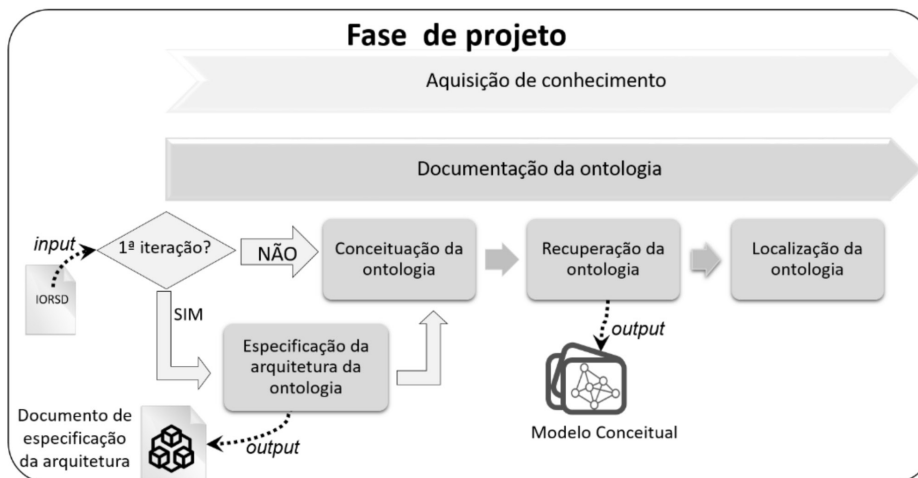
Fase de projeto

Aquisição de conhecimento

Documentação da ontologia

input

IORSD

1ª iteração?

NÃO

SIM

Conceituação da ontologia

Recuperação da ontologia

Localização da ontologia

output

Especificação da arquitetura da ontologia

Modelo Conceitual

Documento de especificação da arquitetura

output